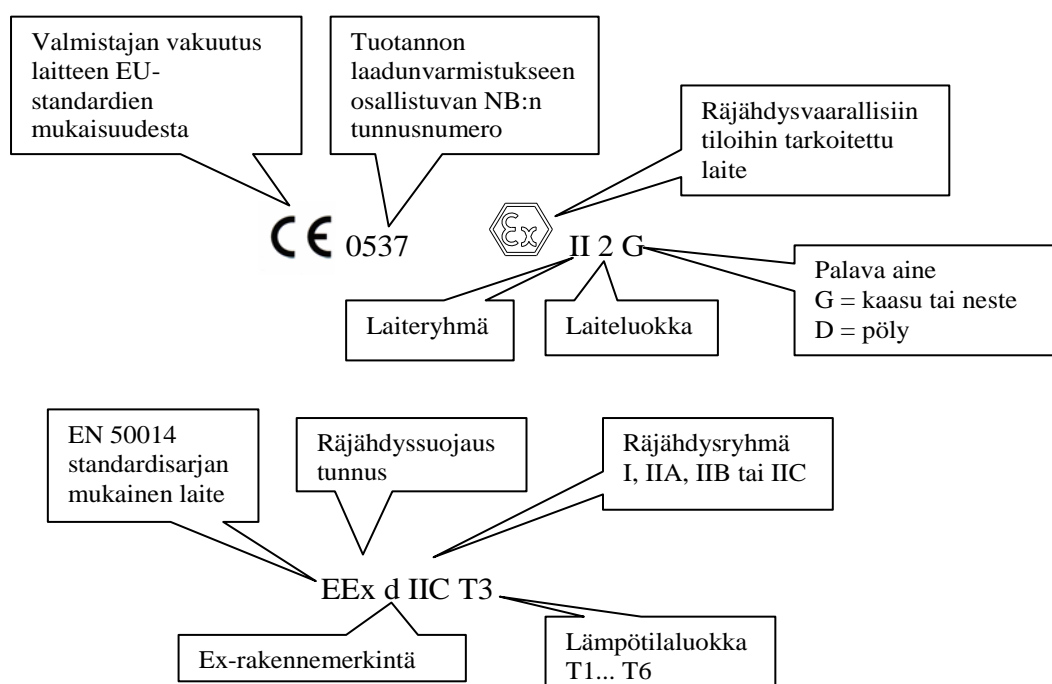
Valmistajan vakuutus laitteen EU-standardien mukaisuudesta

Tuotannon laadunvarmistukseen osallistuvan NB:n tunnusnumero

Räjähdysvaarallisiin tiloihin tarkoitettu laite

CE 0537

Ex II 2 G

Palava aine
G = kaasu tai neste
D = pöly

Laiteryhmä

Laiteluokka

EN 50014 standardisarjan mukainen laite

Räjähdyssuojaus tunnus

Räjähdysryhmä I, IIA, IIB tai IIC

EEx d IIC T3

Ex-rakennemerkintä

Lämpötilaluokka T1... T6